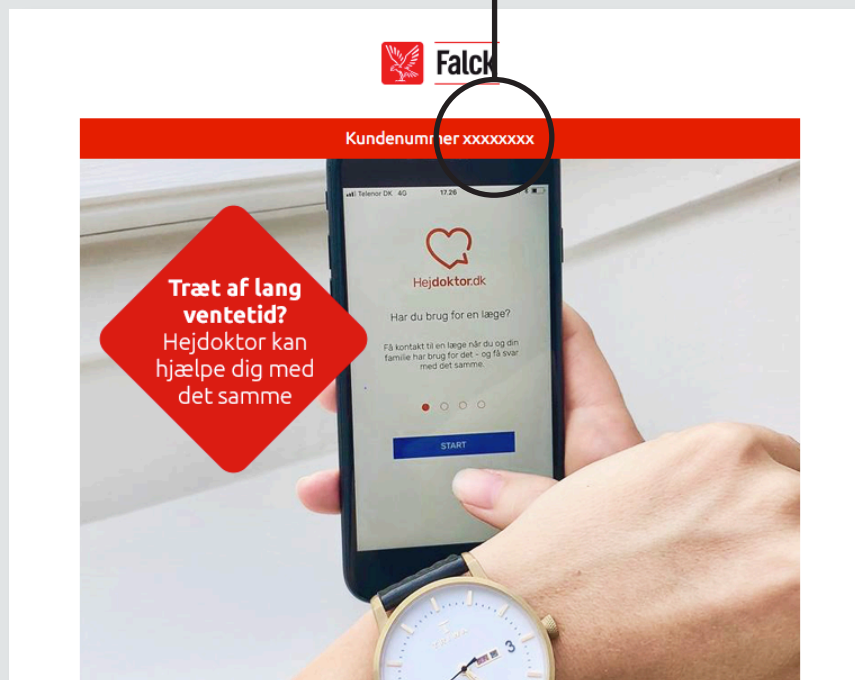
Falck

Kundenummer xxxxxxxx

Telenor DK 4G 17.26

Hejdoktor.dk

Har du brug for en læge?

Få kontakt til en læge når du og din familie har brug for det – og få svar med det samme.

START

Træt af lang ventetid?
Hejdoktor kan hjælpe dig med det samme